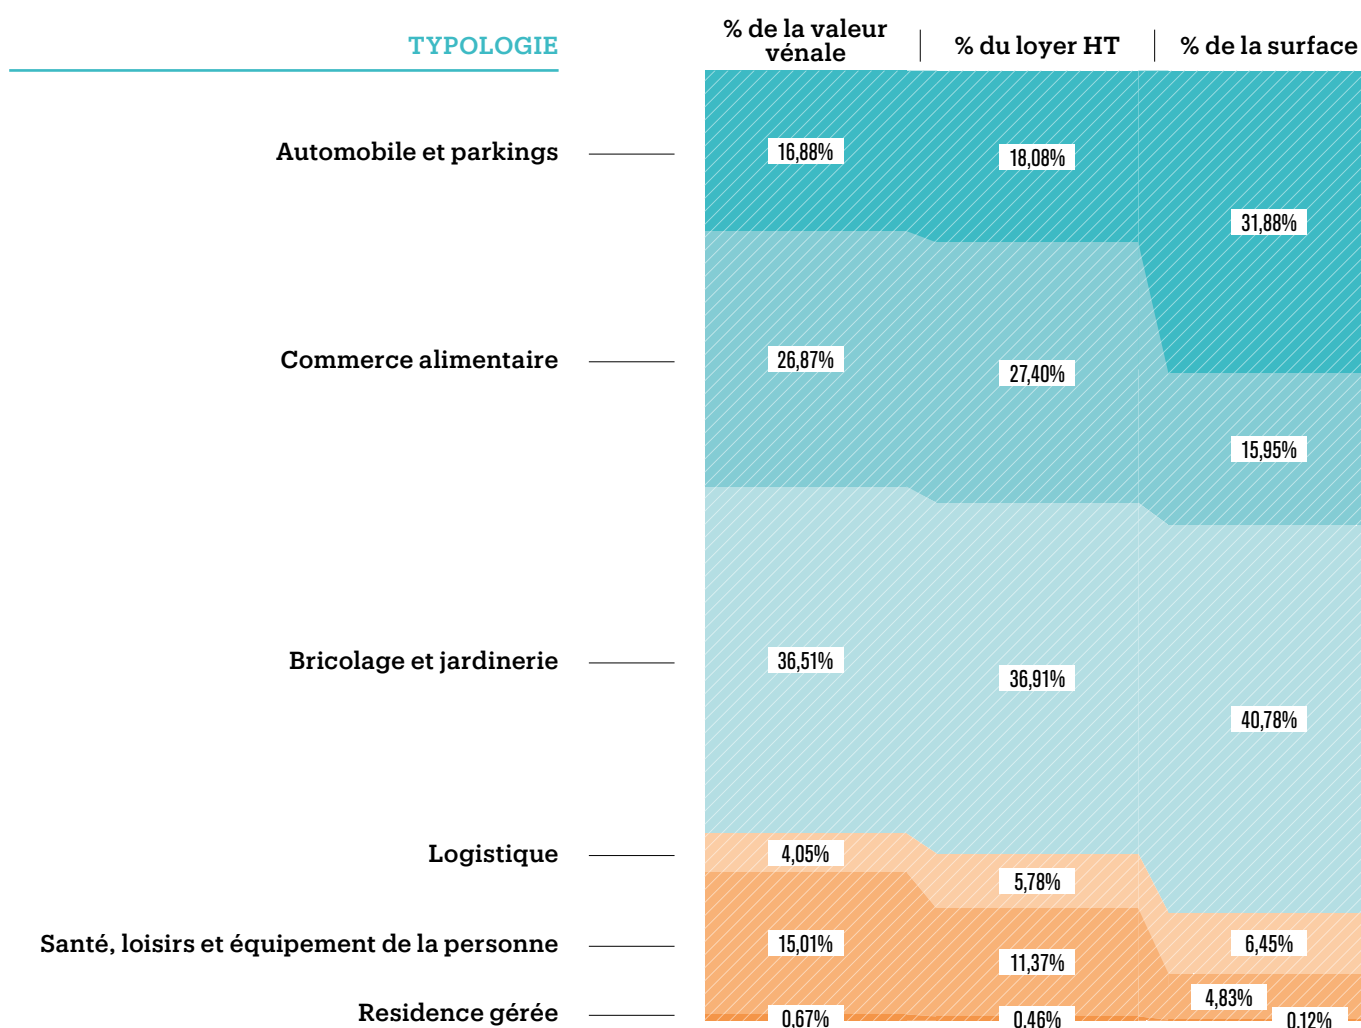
TYPOLOGIE

| TYPOLOGIE | % de la valeur vénale | % du loyer HT | % de la surface |
|---|---|---|---|
| Automobile et parkings | 16,88% | 18,08% | 31,88% |
| Commerce alimentaire | 26,87% | 27,40% | 15,95% |
| Bricolage et jardinerie | 36,51% | 36,91% | 40,78% |
| Logistique | 4,05% | 5,78% | 6,45% |
| Santé, loisirs et équipement de la personne | 15,01% | 11,37% | 4,83% |
| Residence gérée | 0,67% | 0,46% | 0,12% |